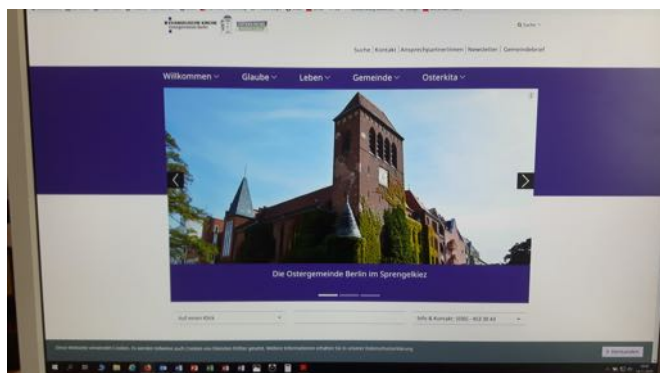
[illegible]

Suche | Kontakt | AnsprechpartnerInnen | Newsletter | Gemeindebrief

Willkommen Glaube Leben Gemeinde Osterkita

Die Ostergemeinde Berlin im Sprengelkiez

Auf einen Blick

Info & Kontakt: (030) - 453 30 60

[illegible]